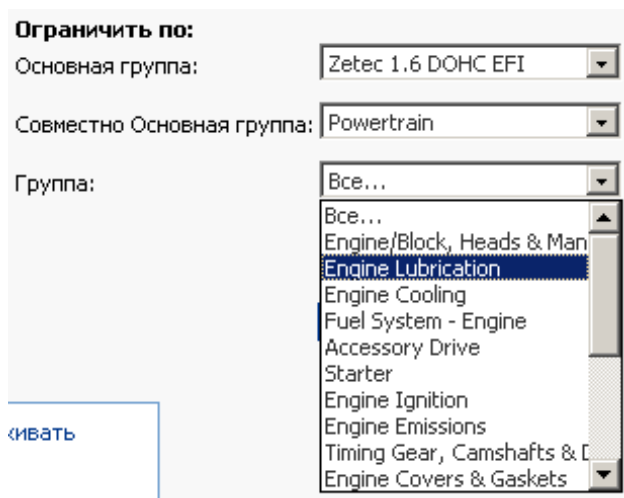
Ограничить по:
Основная группа: Zetec 1.6 DOHC EFI

Совместно Основная группа: Powertrain

Группа: Все...

Все...
Engine/Block, Heads & Man
Engine Lubrication
Engine Cooling
Fuel System - Engine
Accessory Drive
Starter
Engine Ignition
Engine Emissions
Timing Gear, Camshafts & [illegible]
Engine Covers & Gaskets

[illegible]ивать